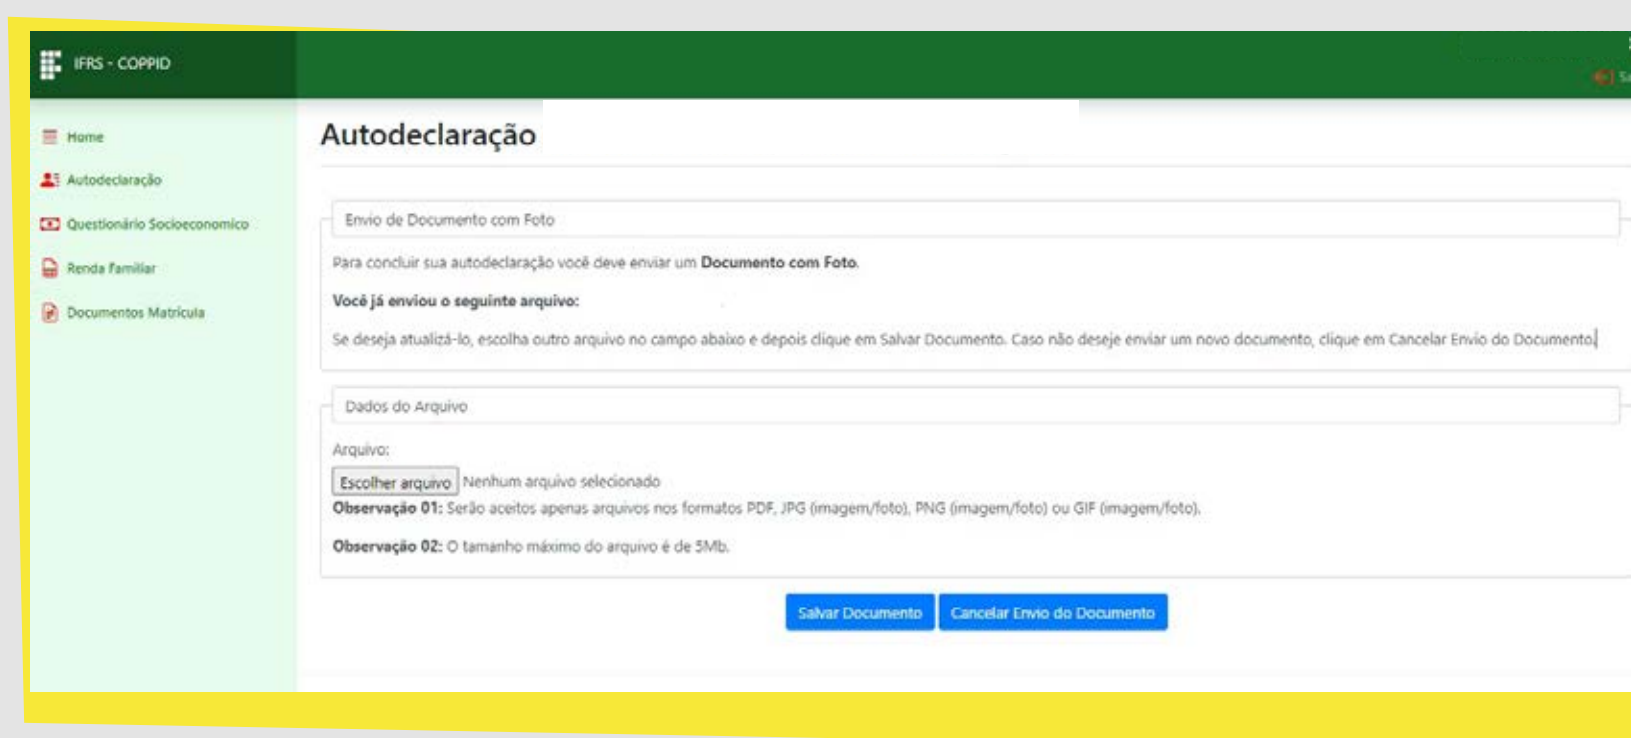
IFRS - COPPID

Home
Autodeclaração
Questionário Socioeconomico
Renda Familiar
Documentos Matrícula

Autodeclaração

Envio de Documento com Foto

Para concluir sua autodeclaração você deve enviar um **Documento com Foto**.

**Você já enviou o seguinte arquivo:**

Se deseja atualizá-lo, escolha outro arquivo no campo abaixo e depois clique em Salvar Documento. Caso não deseje enviar um novo documento, clique em Cancelar Envio do Documento.

Dados do Arquivo

Arquivo:

Escolher arquivo Nenhum arquivo selecionado

**Observação 01:** Serão aceitos apenas arquivos nos formatos PDF, JPG (imagem/foto), PNG (imagem/foto) ou GIF (imagem/foto).

**Observação 02:** O tamanho máximo do arquivo é de 5Mb.

Salvar Documento Cancelar Envio do Documento